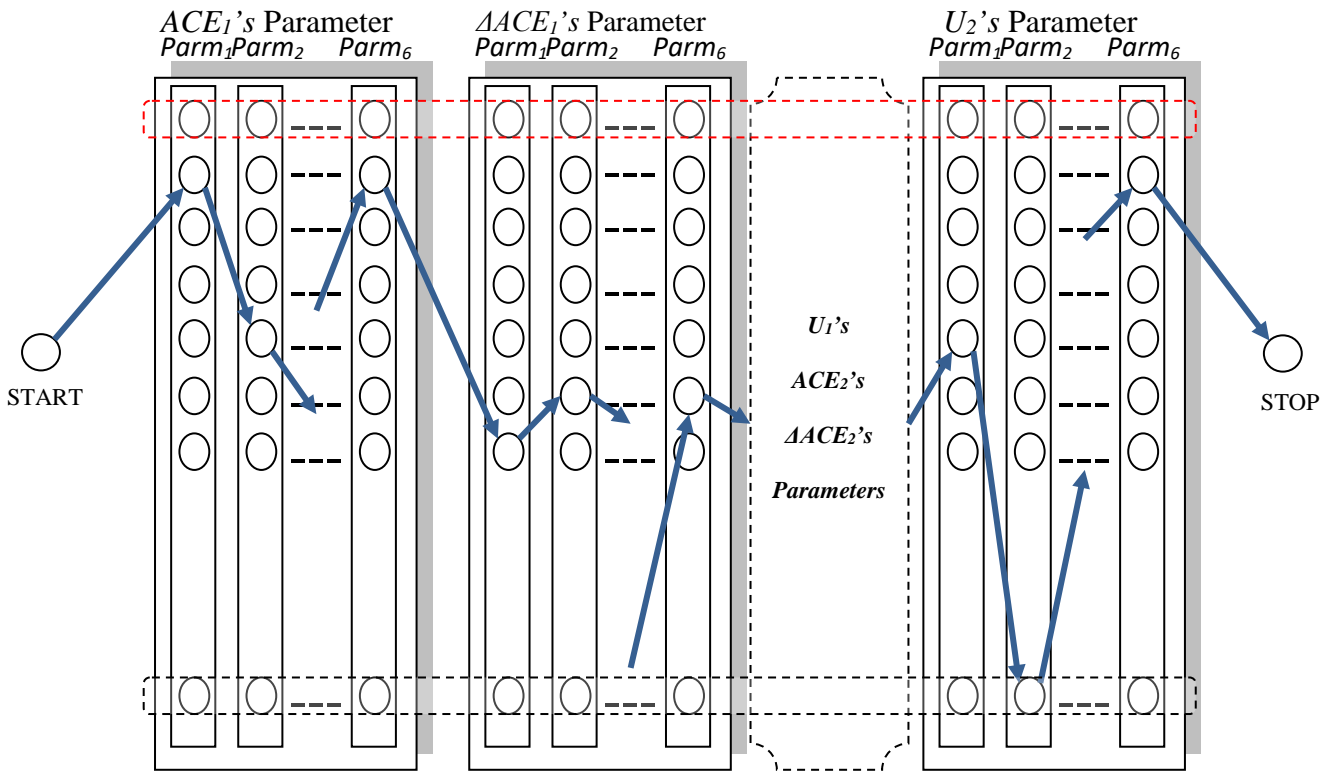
$ACE_1$'s Parameter
$Parm_1$ $Parm_2$ $Parm_6$

$\Delta ACE_1$'s Parameter
$Parm_1$ $Parm_2$ $Parm_6$

$U_2$'s Parameter
$Parm_1$ $Parm_2$ $Parm_6$

START

$U_1$'s
$ACE_2$'s
$\Delta ACE_2$'s
Parameters

STOP